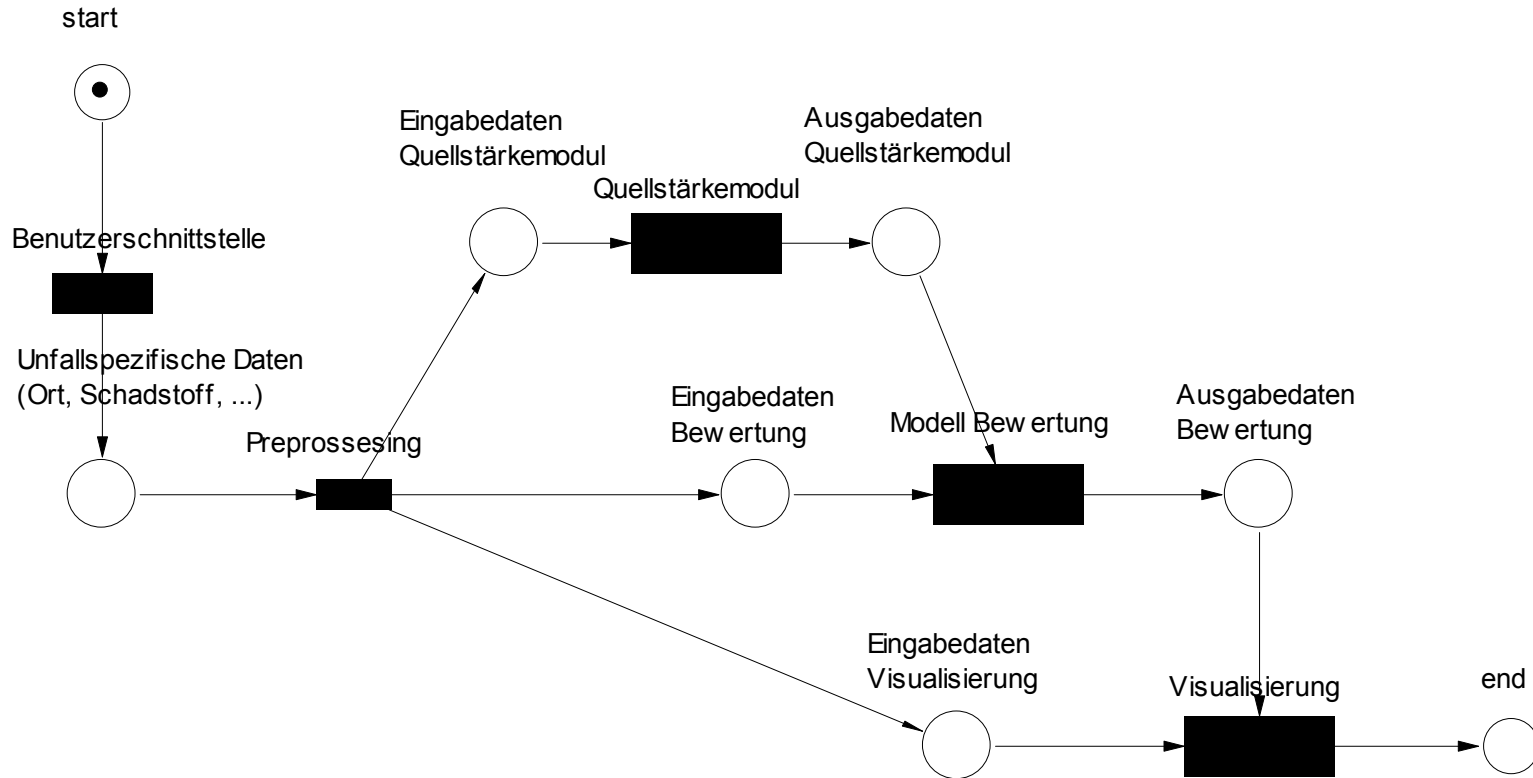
start

Benutzerschnittstelle

Unfallspezifische Daten (Ort, Schadstoff, ...)

Preprossesing

Eingabedaten Quellstärkemodul

Quellstärkemodul

Ausgabedaten Quellstärkemodul

Eingabedaten Bewertung

Modell Bewertung

Ausgabedaten Bewertung

Eingabedaten Visualisierung

Visualisierung

end